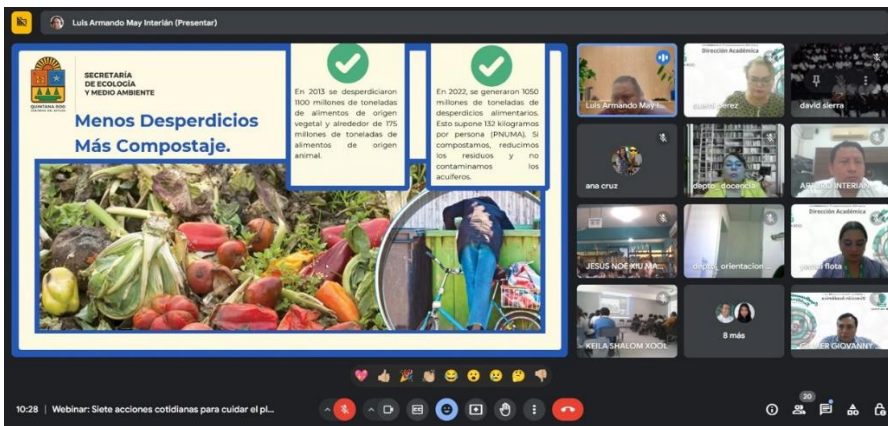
Luis Armando May Interián (Presentar)

SECRETARÍA DE ECOLOGÍA Y MEDIO AMBIENTE

QUINTANA ROO

Menos Desperdicios Más Compostaje.

En 2013 se desperdiciaron 1100 millones de toneladas de alimentos de origen vegetal y alrededor de 175 millones de toneladas de alimentos de origen animal.

En 2022, se generaron 1050 millones de toneladas de desperdicios alimentarios. Esto supone 132 kilogramos por persona (PNUMA). Si compostamos, reducimos los residuos y no contaminamos los acuíferos.

Luis Armando May ...

Dirección Académica

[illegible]erez

david sierra

ana cruz

depto. docencia

ARTURO INTERIAN

Dirección Académica

JESUS NOE KIU MA...

depto. orientacion

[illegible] flota

KEILA SHALOM XOOL

8 más

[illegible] GIOVANNY

10:28 | Webinar: Siete acciones cotidianas para cuidar el pl...

20